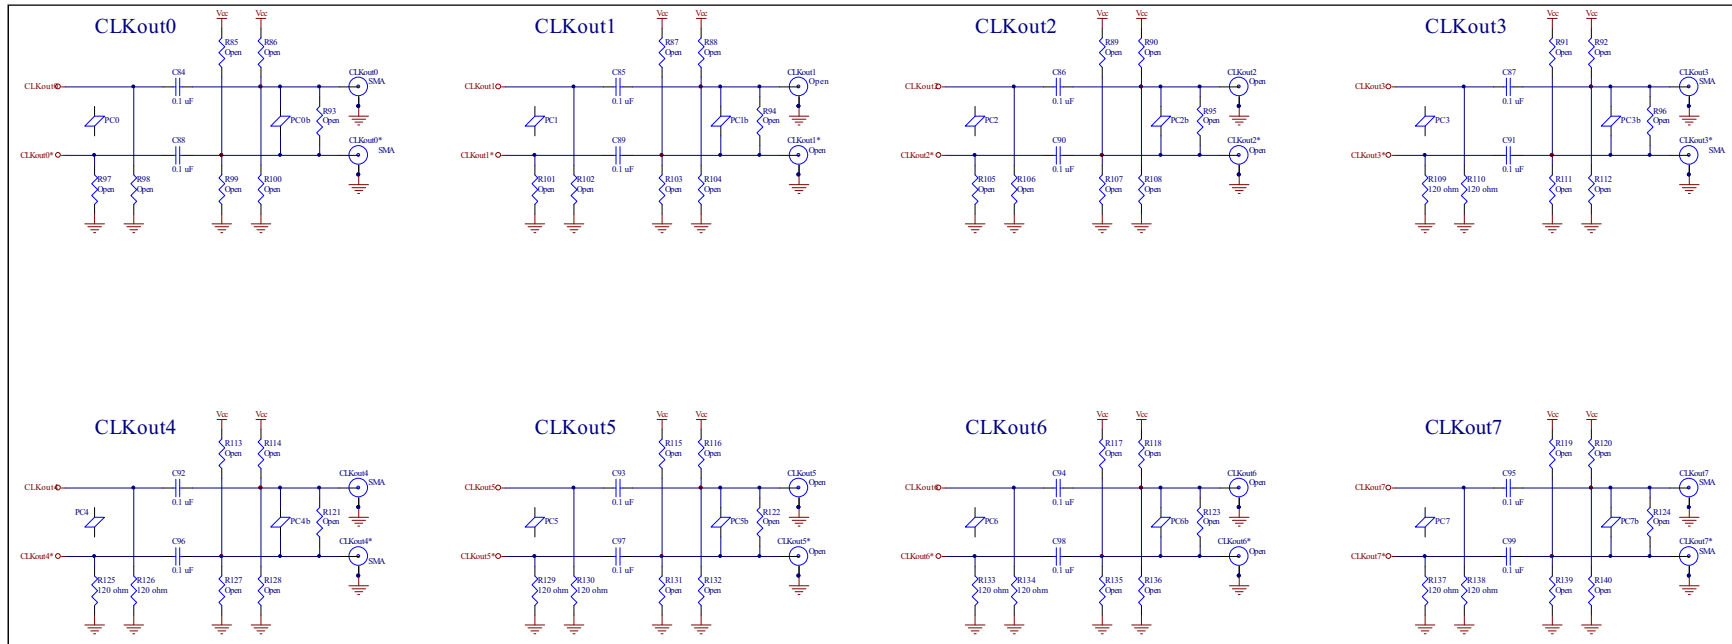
CLKout0

Vcc Vcc
R85 Open R86 Open
CLKout0 C84 0.1 uF CLKout0 SMA
PC0 PC0b R93 Open
CLKout0* C88 0.1 uF CLKout0* SMA
R97 Open R98 Open R99 Open R100 Open

CLKout1

Vcc Vcc
R87 Open R88 Open
CLKout1 C85 0.1 uF CLKout1 Open
PC1 PC1b R94 Open
CLKout1* C89 0.1 uF CLKout1* Open
R101 Open R102 Open R103 Open R104 Open

CLKout2

Vcc Vcc
R89 Open R90 Open
CLKout2 C86 0.1 uF CLKout2 Open
PC2 PC2b R95 Open
CLKout2* C90 0.1 uF CLKout2* Open
R105 Open R106 Open R107 Open R108 Open

CLKout3

Vcc Vcc
R91 Open R92 Open
CLKout3 C87 0.1 uF CLKout3 SMA
PC3 PC3b R96 Open
CLKout3* C91 0.1 uF CLKout3* SMA
R109 120 ohm R110 120 ohm R111 Open R112 Open

CLKout4

Vcc Vcc
R113 Open R114 Open
CLKout4 C92 0.1 uF CLKout4 SMA
PC4 PC4b R121 Open
CLKout4* C96 0.1 uF CLKout4* SMA
R125 120 ohm R126 120 ohm R127 Open R128 Open

CLKout5

Vcc Vcc
R115 Open R116 Open
CLKout5 C93 0.1 uF CLKout5 Open
PC5 PC5b R122 Open
CLKout5* C97 0.1 uF CLKout5* Open
R129 120 ohm R130 120 ohm R131 Open R132 Open

CLKout6

Vcc Vcc
R117 Open R118 Open
CLKout6 C94 0.1 uF CLKout6 Open
PC6 PC6b R123 Open
CLKout6* C98 0.1 uF CLKout6* Open
R133 120 ohm R134 120 ohm R135 Open R136 Open

CLKout7

Vcc Vcc
R119 Open R120 Open
CLKout7 C95 0.1 uF CLKout7 SMA
PC7 PC7b R124 Open
CLKout7* C99 0.1 uF CLKout7* SMA
R137 120 ohm R138 120 ohm R139 Open R140 Open